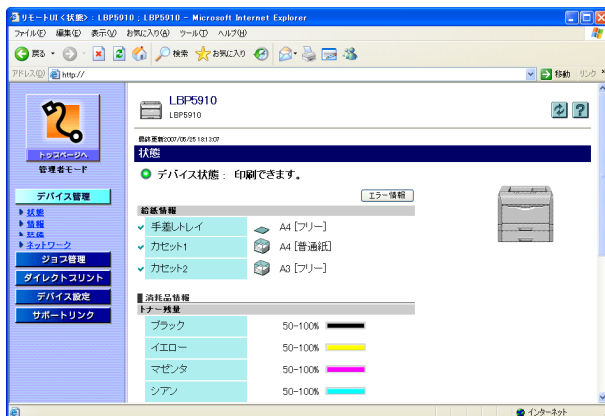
リモートUI <状態> : LBP5910 : LBP5910 - Microsoft Internet Explorer

ファイル(F) 編集(E) 表示(V) お気に入り(A) ツール(T) ヘルプ(H)

戻る 検索 お気に入り

アドレス(D) http://

移動 リンク

トップページへ

管理者モード

デバイス管理

▶ 状態
▶ 情報
▶ 給紙
▶ ネットワーク

ジョブ管理

ダイレクトプリント

デバイス設定

サポートリンク

LBP5910
LBP5910

最終更新 2007/05/25 18:13:07

状態

デバイス状態： 印刷できます。

エラー情報

給紙情報

| | |
|---|---|
| 手差しトレイ | A4 [フリー] |
| カセット1 | A4 [普通紙] |
| カセット2 | A3 [フリー] |

消耗品情報

トナー残量

| | |
|---|---|
| ブラック | 50~100% |
| イエロー | 50~100% |
| マゼンタ | 50~100% |
| シアン | 50~100% |

インターネット